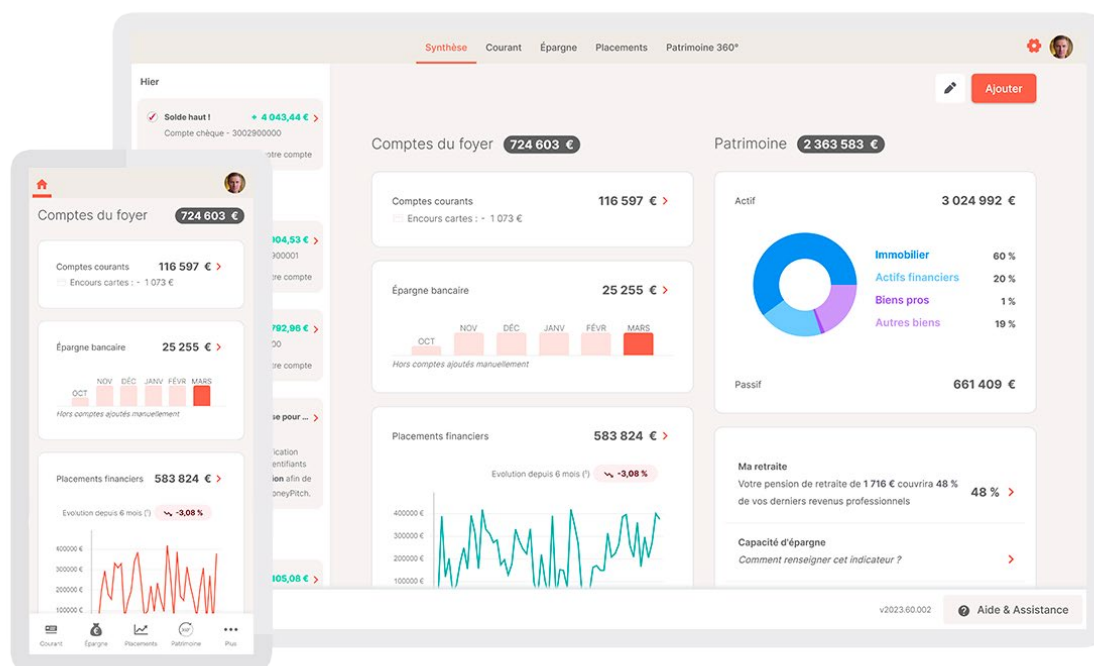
Synthèse Courant Épargne Placements Patrimoine 360°

Ajouter

Hier

Solde haut ! + 4 043,44 € >
Compte chèque - 3002900000
otre compte

904,53 € >
900001
re compte

792,96 € >
00
re compte

se pour ...
ication
entifiants
on afin de
oneyPitch.

805,08 € >

Comptes du foyer 724 603 €

Comptes courants 116 597 € >
Encours cartes : - 1 073 €

Épargne bancaire 25 255 € >
OCT NOV DÉC JANV FÉVR MARS
Hors comptes ajoutés manuellement

Placements financiers 583 824 € >
Evolution depuis 6 mois (¹) -3,08 %
400000 €
300000 €
200000 €
100000 €

Patrimoine 2 363 583 €

Actif 3 024 992 €
Immobilier 60 %
Actifs financiers 20 %
Biens pros 1 %
Autres biens 19 %

Passif 661 409 €

Ma retraite
Votre pension de retraite de 1 716 € couvrira 48 % de vos derniers revenus professionnels 48 % >

Capacité d'épargne
Comment renseigner cet indicateur ? >

v2023.60.002 Aide & Assistance

Comptes du foyer 724 603 €

Comptes courants 116 597 € >
Encours cartes : - 1 073 €

Épargne bancaire 25 255 € >
OCT NOV DÉC JANV FÉVR MARS
Hors comptes ajoutés manuellement

Placements financiers 583 824 € >
Evolution depuis 6 mois (¹) -3,08 %
400000 €
300000 €
200000 €
100000 €

Courant Épargne Placements Patrimoine Plus